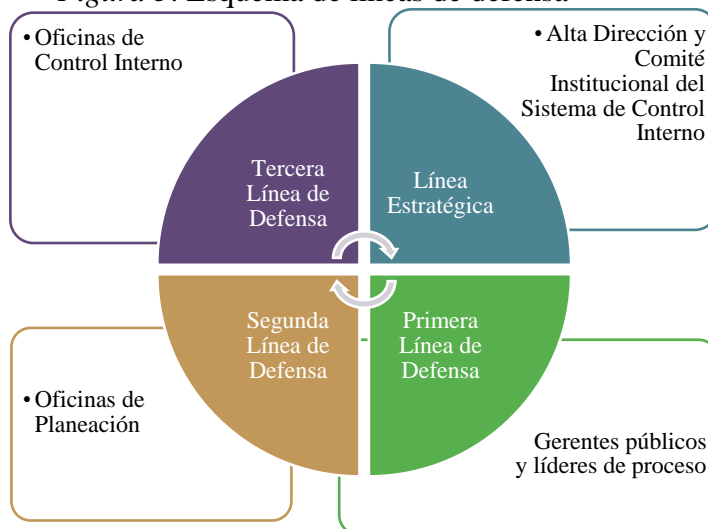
Figura 3. Esquema de líneas de defensa

• Oficinas de Control Interno

• Alta Dirección y Comité Institucional del Sistema de Control Interno

Tercera Línea de Defensa

Línea Estratégica

Segunda Línea de Defensa

Primera Línea de Defensa

• Oficinas de Planeación

Gerentes públicos y líderes de proceso